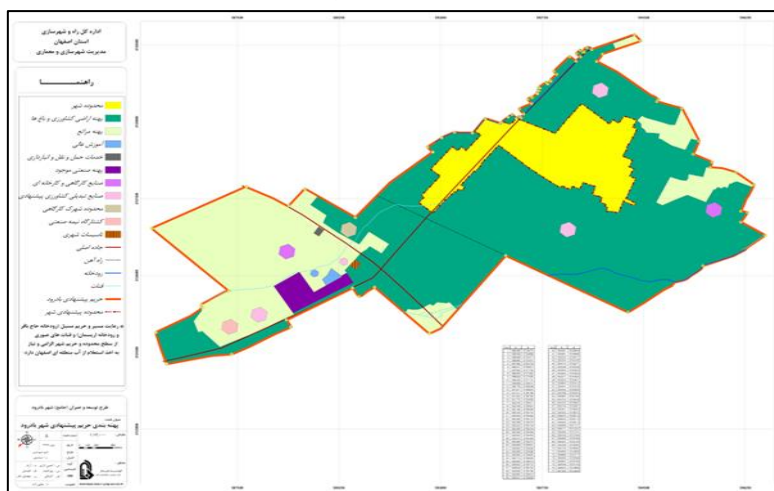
اداره کل راه و شهرسازی
استان اصفهان
مدیریت شهرسازی و معماری

راهنما

محدوده شهر
پهنه اراضی کشاورزی و باغ ها
پهنه مراتع
آموزش عالی
خدمات حمل و نقل و انبارداری
پهنه صنعتی موجود
صنایع کارگاهی و کارخانه ای
صنایع تبدیلی کشاورزی پیشنهادی
محدوده شهرک کارگاهی
کشتارگاه نیمه صنعتی
تاسیسات شهری
جاده اصلی
راه آهن
رودخانه
قنات
حریم پیشنهادی نادروند
محدوده پیشنهادی شهر

به رعایت مسیر و حریم مسیل (رودخانه حاج بالو و رودخانه زایسنان) و قنوات های عمومی از سطح محدوده و حریم شهر الزامی و نیاز به اخذ استعلام از آب منطقه ای اصفهان دارد.

طرح توسعه و عمران (جامع) شهر نادروند

پهنه بندی حریم پیشنهادی شهر نادروند